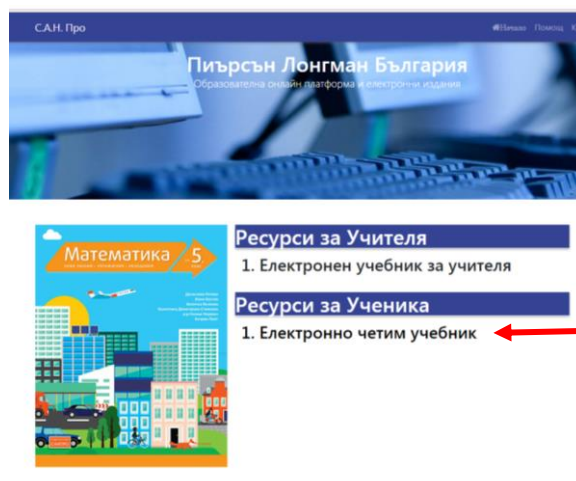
С.А.Н. Про

Начало Помощ К

Пиърсън Лонгман България

Образователна онлайн платформа и електронни издания

Математика 5 клас

Ресурси за Учителя

1. Електронен учебник за учителя

Ресурси за Ученика

1. Електронно четим учебник